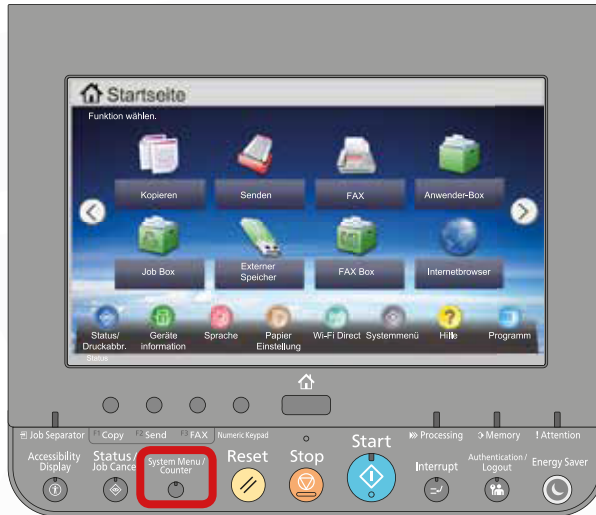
Startseite
Funktion wählen.

Kopieren
Senden
FAX
Anwender-Box
Job Box
Externer Speicher
FAX Box
Internetbrowser

Status/ Druckabbr.
Geräte information
Sprache
Papier Einstellung
Wi-Fi Direct
Systemmenü
Hilfe
Programm
Status

Job Separator
Copy
Send
FAX
Numeric Keypad
Processing
Memory
Attention

Accessibility Display
Status / Job Cancel
System Menu / Counter
Reset
Stop
Start
Interrupt
Authentication / Logout
Energy Saver